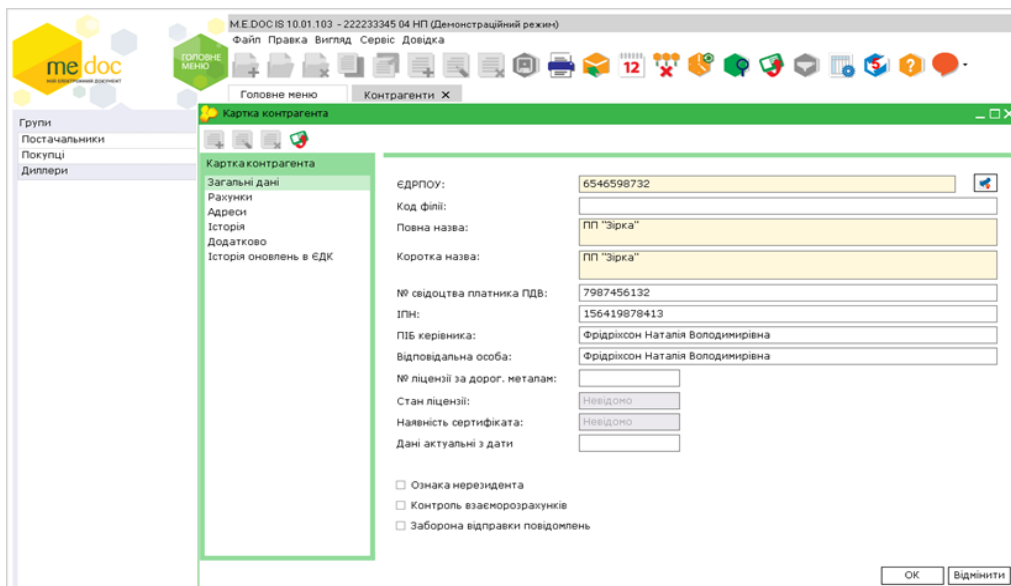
M.E.DOC IS 10.01.103 - 222233345 04 НП (Демонстраційний режим)
Файл Правка Вигляд Сервіс Довідка

me doc
мій електронний документ

ГОЛОВНЕ МЕНЮ

12

Головне меню
Контрагенти ✕

Групи
Постачальники
Покупці
Диллери

Картка контрагента

Картка контрагента
Загальні дані
Рахунки
Адреси
Історія
Додатково
Історія оновлень в ЄДК

ЄДРПОУ: 6546598732
Код філії:
Повна назва: ПП "Зірка"
Коротка назва: ПП "Зірка"
№ свідоцтва платника ПДВ: 7987456132
ІПН: 156419878413
ПІБ керівника: Фрідріхсон Наталія Володимирівна
Відповідальна особа: Фрідріхсон Наталія Володимирівна
№ ліцензії за дорог. металам:
Стан ліцензії: Невідомо
Наявність сертифіката: Невідомо
Дані актуальні з дати

☐ Ознака нерезидента
☐ Контроль взаєморозрахунків
☐ Заборона відправки повідомлень

OK
Відмінити